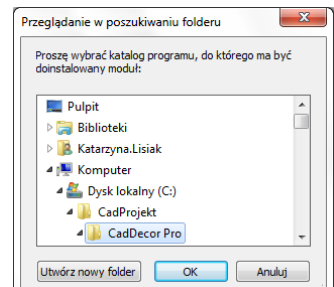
Przeglądanie w poszukiwaniu folderu

Proszę wybrać katalog programu, do którego ma być doinstalowany moduł:

Pulpit
Biblioteki
Katarzyna.Lisiak
Komputer
Dysk lokalny (C:)
CadProjekt
CadDecor Pro

Utwórz nowy folder
OK
Anuluj